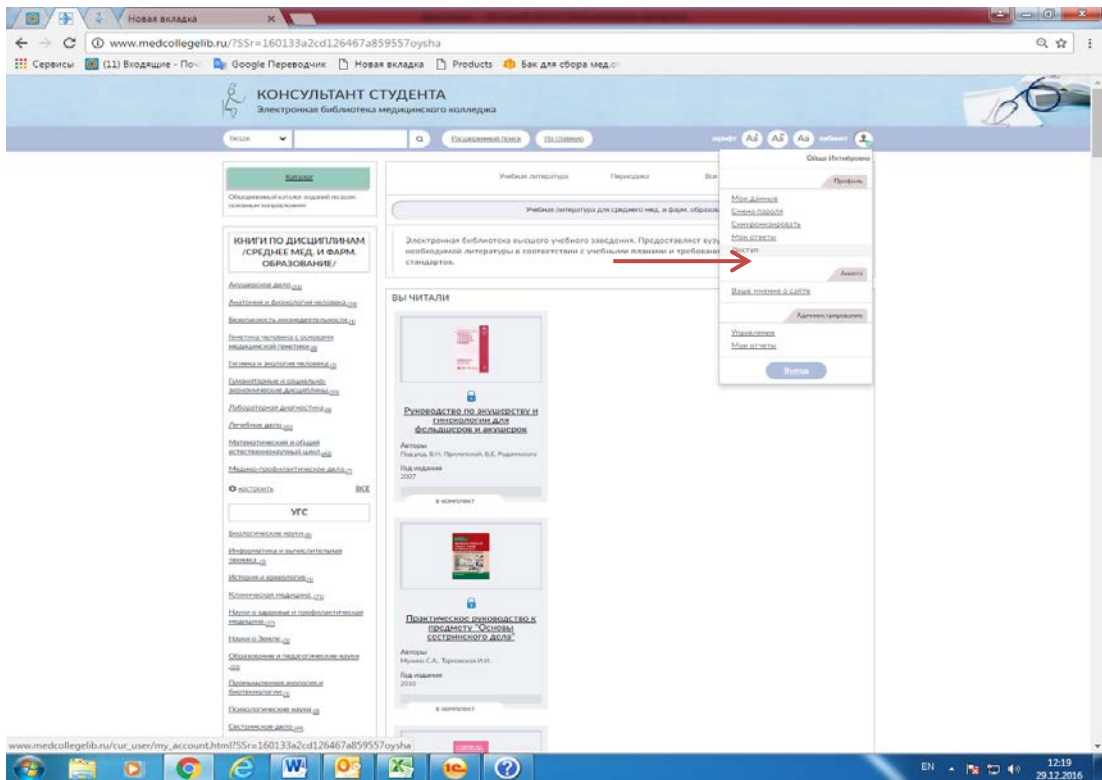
Новая вкладка

www.medcollegelib.ru/?SSr=160133a2cd126467a859557oysha

Сервисы (11) Входящие - Почт Google Переводчик Новая вкладка Products Бак для сбора мед.о

КОНСУЛЬТАНТ СТУДЕНТА
Электронная библиотека медицинского колледжа

Везде | Расширенный поиск | На главную

Aa Aa Aa кабинет

Каталог
Объединенный каталог изданий по всем основным направлениям

КНИГИ ПО ДИСЦИПЛИНАМ /СРЕДНЕЕ МЕД. И ФАРМ. ОБРАЗОВАНИЕ/

Акушерское дело
Анатомия и физиология человека
Безопасность жизнедеятельности
Генетика человека с основами медицинской генетики
Гигиена и экология человека
Гуманитарные и социально-экономические дисциплины
Лабораторная диагностика
Лечебное дело
Математический и общий естественнонаучный цикл
Медико-профилактическое дело
настроить ВСЕ

УГС

Биологические науки
Информатика и вычислительная техника
История и археология
Клиническая медицина
Науки о здоровье и профилактическая медицина
Науки о Земле
Образование и педагогические науки
Промышленная экология и биотехнологии
Психологические науки
Сестринское дело

Учебная литература | Периодика | Все

Учебная литература для среднего мед. и фарм. образов

Электронная библиотека высшего учебного заведения. Предоставляет вузу необходимой литературы в соответствии с учебными планами и требован стандартов.

ВЫ ЧИТАЛИ

Руководство по акушерству и гинекологии для фельдшеров и акушерок
Авторы
Под ред. В.Н. Прилепской, В.Е. Радзинского
Год издания
2007
в комплект

Практическое руководство к предмету "Основы сестринского дела"
Авторы
Мухина С.А., Тарновская И.И.
Год издания
2010
в комплект

Ольга Ивановна
Профиль
Мои данные
Смена пароля
Синхронизировать
Мои ответы
Доступ
Анкета
Ваше мнение о сайте
Администрирование
Управление
Мои отчеты
Выход

www.medcollegelib.ru/cur_user/my_account.html?SSr=160133a2cd126467a859557oysha

EN 12:19 29.12.2016